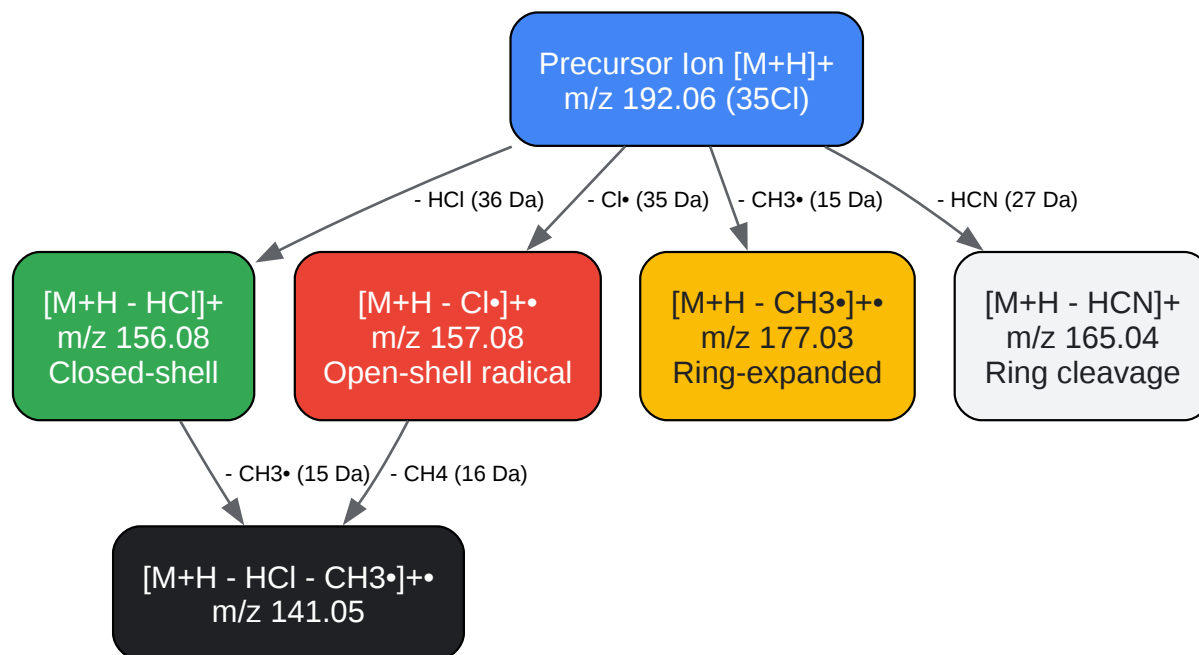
Precursor Ion [M+H]+
m/z 192.06 (35Cl)

- HCl (36 Da)

- Cl• (35 Da)

- CH3• (15 Da)

- HCN (27 Da)

[M+H - HCl]+
m/z 156.08
Closed-shell

[M+H - Cl•]+•
m/z 157.08
Open-shell radical

[M+H - CH3•]+•
m/z 177.03
Ring-expanded

[M+H - HCN]+
m/z 165.04
Ring cleavage

- CH3• (15 Da)

- CH4 (16 Da)

[M+H - HCl - CH3•]+•
m/z 141.05